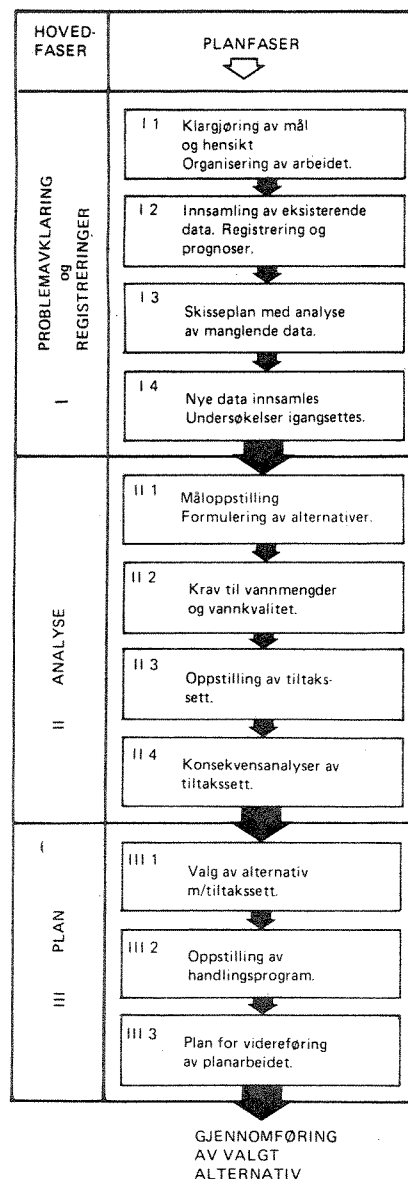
HOVEDFASER

PLANFASER

PROBLEMAVKLARING og REGISTRERINGER

I

I 1 Klargjøring av mål og hensikt Organisering av arbeidet.

I 2 Innsamling av eksisterende data. Registrering og prognoser.

I 3 Skisseplan med analyse av manglende data.

I 4 Nye data innsamles Undersøkelser igangsettes.

ANALYSE

II

II 1 Måloppstilling Formulering av alternativer.

II 2 Krav til vannmengder og vannkvalitet.

II 3 Oppstilling av tiltakssett.

II 4 Konsekvensanalyser av tiltakssett.

PLAN

III

III 1 Valg av alternativ m/tiltakssett.

III 2 Oppstilling av handlingsprogram.

III 3 Plan for videreføring av planarbeidet.

GJENNOMFØRING AV VALGT ALTERNATIV